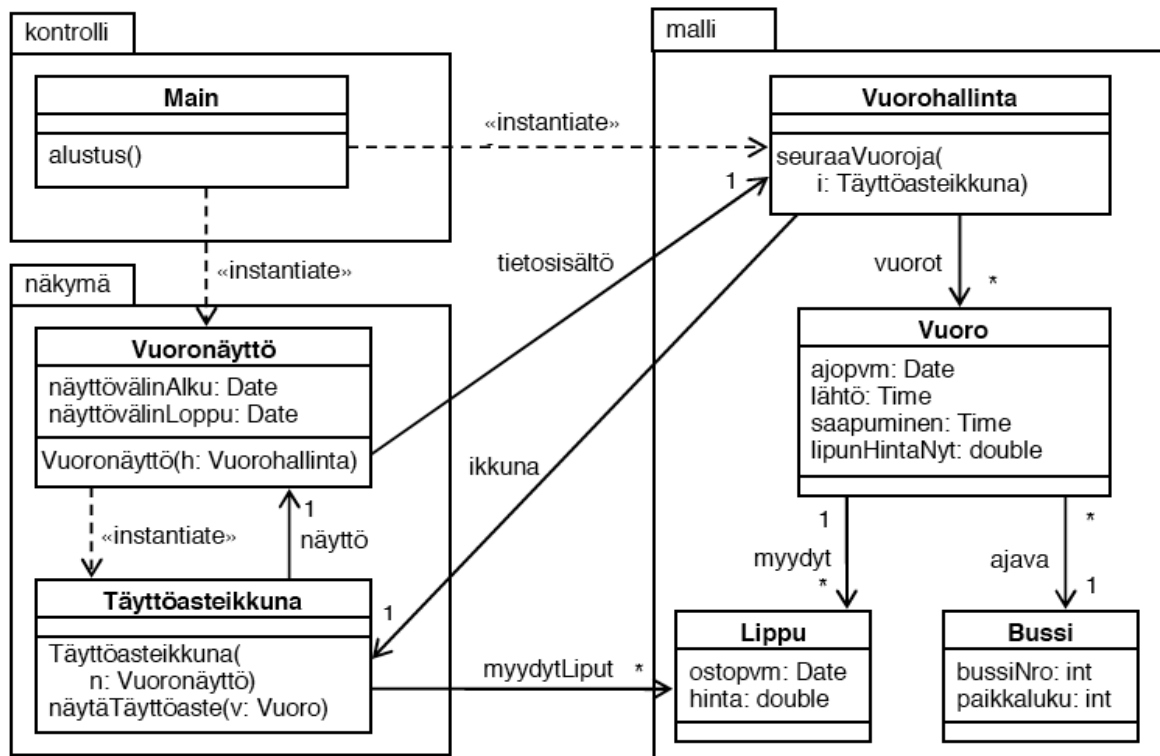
kontrolli

Main

alustus()

«instantiate»

malli

Vuorohallinta

seuraaVuoroja(
i: Täyttöasteikkuna)

1

tietosisältö

«instantiate»

näkymä

Vuoronäyttö

näyttövälinAlku: Date
näyttövälinLoppu: Date

Vuoronäyttö(h: Vuorohallinta)

vuorot

*

Vuoro

ajopvm: Date
lähtö: Time
saapuminen: Time
lipunHintaNyt: double

ikkuna

«instantiate»

1

näyttö

1

myydyt

*

*

ajava

1

Täyttöasteikkuna

1

Täyttöasteikkuna(
n: Vuoronäyttö)
näytäTäyttöaste(v: Vuoro)

myydytLiput

*

Lippu

ostopvm: Date
hinta: double

Bussi

bussiNro: int
paikkaluku: int